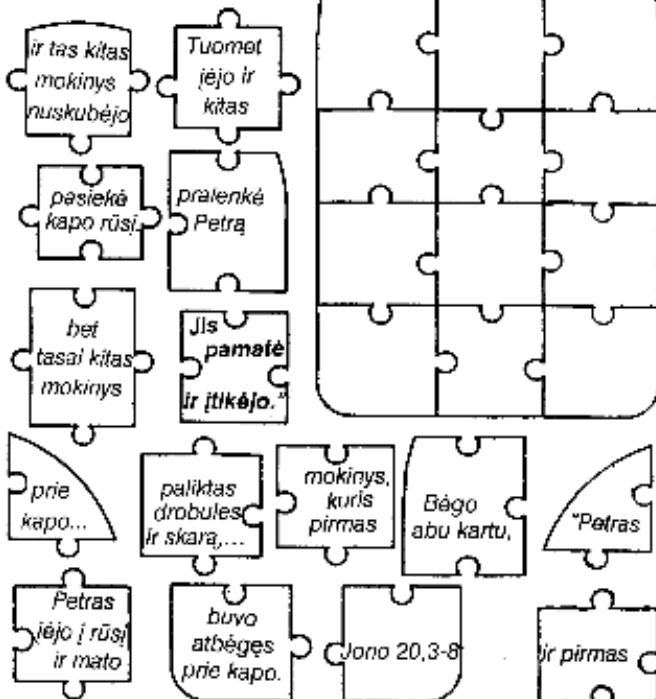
ir tas kitas mokinys nuskubėjo

Tuomet įėjo ir kitas

pasiekė kapo rūsį,

pralenkė Petrą

bet tasai kitas mokinys

Jis pamatė ir įtikėjo."

prie kapo...

paliktas drobules ir skarą,...

mokinys, kuris pirmas

Bėgo abu kartu,

"Petras

Petras įėjo į rūsį ir mato

buvo atbėgęs prie kapo.

Jono 20,3-8

ir pirmas